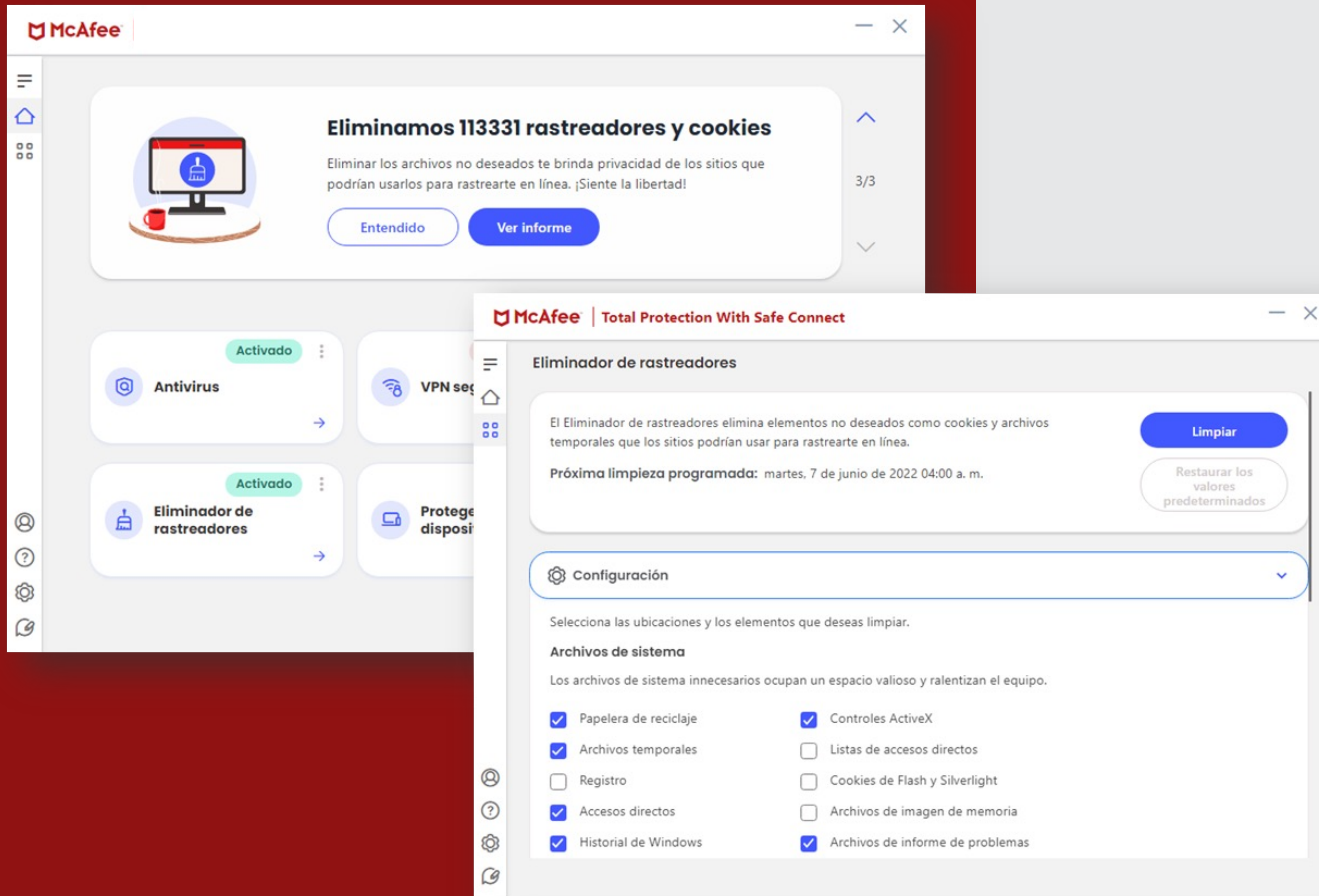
McAfee

Eliminamos 113331 rastreadores y cookies

Eliminar los archivos no deseados te brinda privacidad de los sitios que podrían usarlos para rastrearte en línea. ¡Siente la libertad!

Entendido Ver informe

3/3

Activado
Antivirus

VPN seg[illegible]

Activado
Eliminador de rastreadores

Protege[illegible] disposi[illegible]

McAfee | Total Protection With Safe Connect

Eliminador de rastreadores

El Eliminador de rastreadores elimina elementos no deseados como cookies y archivos temporales que los sitios podrían usar para rastrearte en línea.

Próxima limpieza programada: martes, 7 de junio de 2022 04:00 a. m.

Limpiar

Restaurar los valores predeterminados

Configuración

Selecciona las ubicaciones y los elementos que deseas limpiar.

Archivos de sistema

Los archivos de sistema innecesarios ocupan un espacio valioso y ralentizan el equipo.

Papelera de reciclaje
Archivos temporales
Registro
Accesos directos
Historial de Windows

Controles ActiveX
Listas de accesos directos
Cookies de Flash y Silverlight
Archivos de imagen de memoria
Archivos de informe de problemas